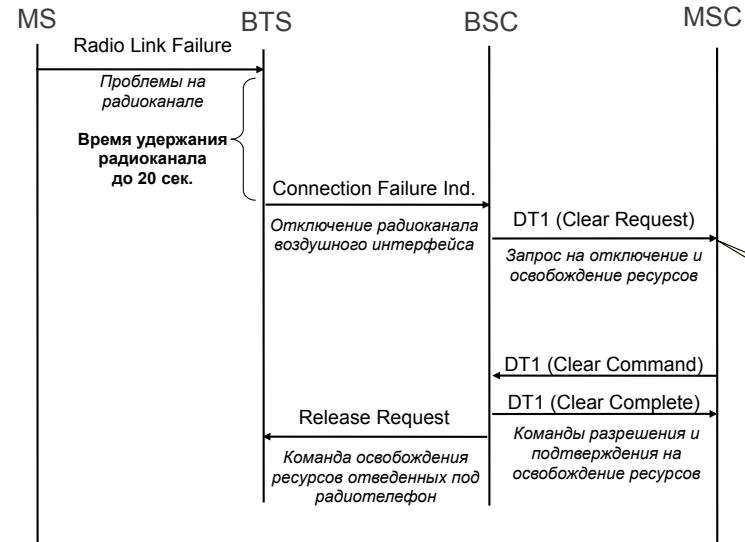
MS

BTS

BSC

MSC

Radio Link Failure

Проблемы на радиоканале

Время удержания радиоканала до 20 сек.

Connection Failure Ind.

Отключение радиоканала воздушного интерфейса

DT1 (Clear Request)

Запрос на отключение и освобождение ресурсов

DT1 (Clear Command)

DT1 (Clear Complete)

Release Request

Команды разрешения и подтверждения на освобождение ресурсов

Команда освобождения ресурсов отведенных под радиотелефон